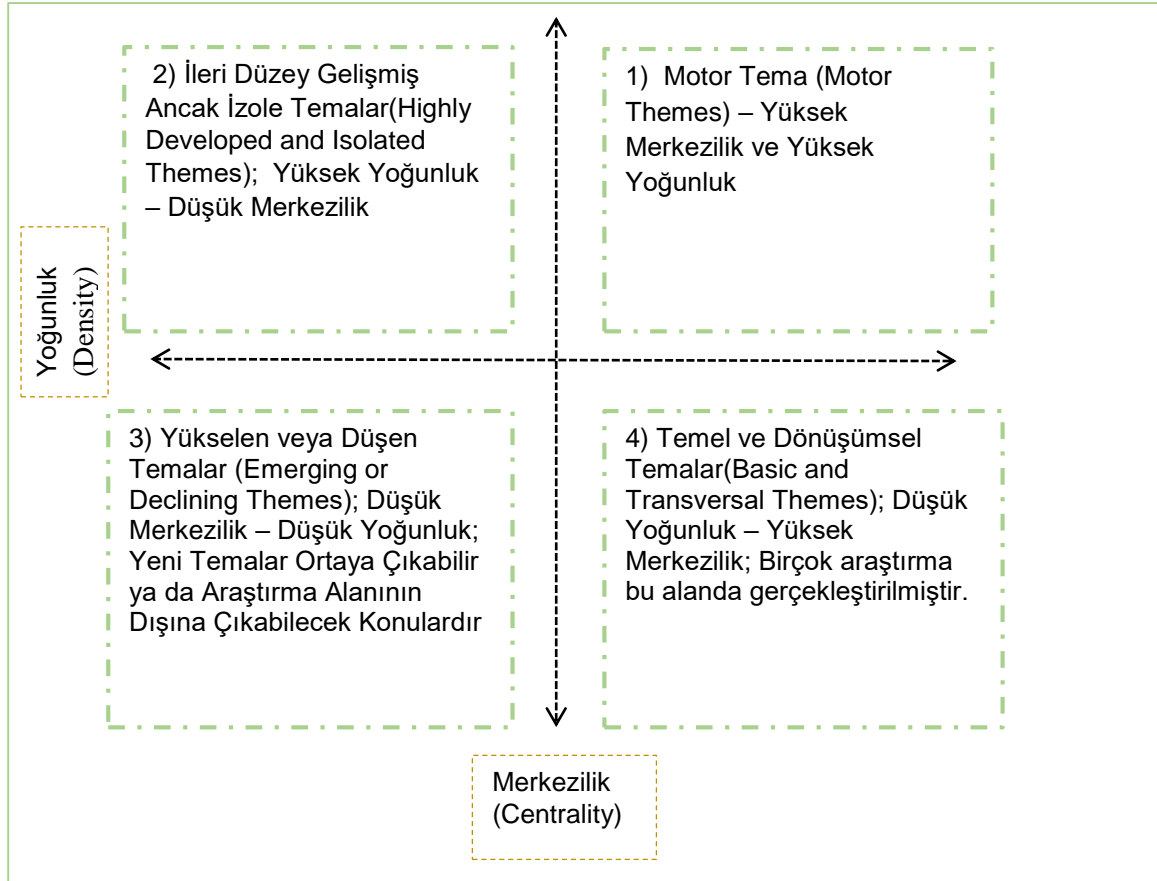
2) İleri Düzey Gelişmiş Ancak İzole Temalar(Highly Developed and Isolated Themes); Yüksek Yoğunluk – Düşük Merkezilik

1) Motor Tema (Motor Themes) – Yüksek Merkezilik ve Yüksek Yoğunluk

Yoğunluk (Density)

3) Yükselen veya Düşen Temalar (Emerging or Declining Themes); Düşük Merkezilik – Düşük Yoğunluk; Yeni Temalar Ortaya Çıkabilir ya da Araştırma Alanının Dışına Çıkabilecek Konulardır

4) Temel ve Dönüşümsel Temalar(Basic and Transversal Themes); Düşük Yoğunluk – Yüksek Merkezilik; Birçok araştırma bu alanda gerçekleştirilmiştir.

Merkezilik (Centrality)